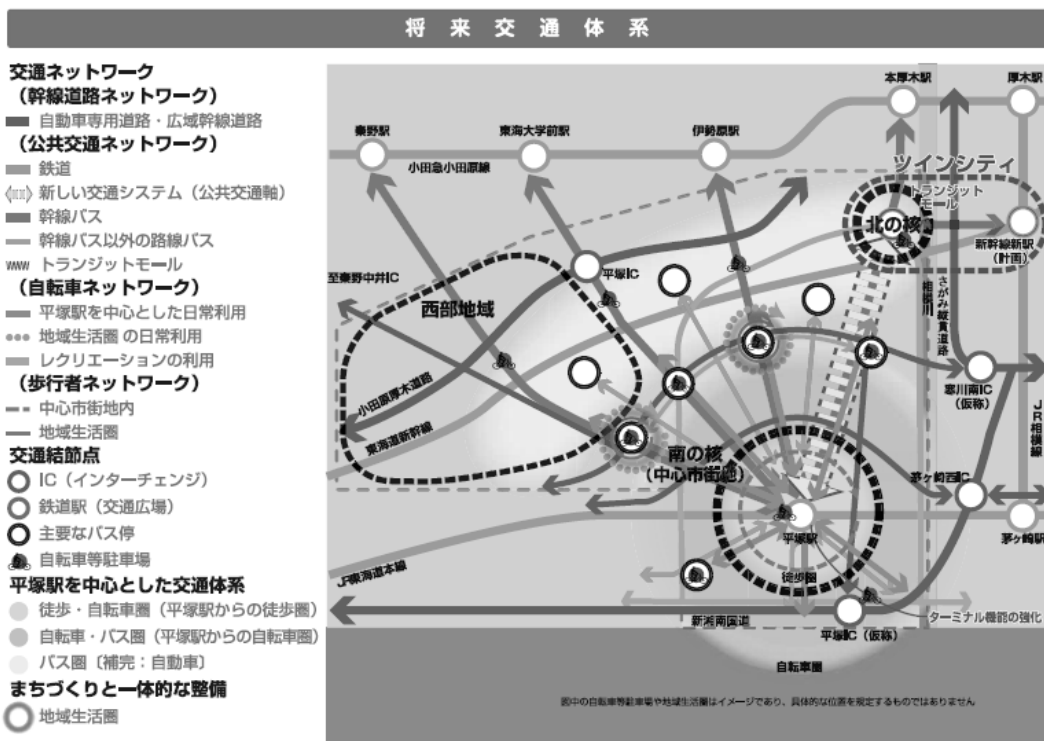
将来交通体系

交通ネットワーク
（幹線道路ネットワーク）
自動車専用道路・広域幹線道路
（公共交通ネットワーク）
鉄道
新しい交通システム（公共交通軸）
幹線バス
幹線バス以外の路線バス
トランジットモール
（自転車ネットワーク）
平塚駅を中心とした日常利用
地域生活圏 の日常利用
レクリエーションの利用
（歩行者ネットワーク）
中心市街地内
地域生活圏
交通結節点
IC（インターチェンジ）
鉄道駅（交通広場）
主要なバス停
自転車等駐車場
平塚駅を中心とした交通体系
徒歩・自転車圏（平塚駅からの徒歩圏）
自転車・バス圏（平塚駅からの自転車圏）
バス圏〔補完：自動車〕
まちづくりと一体的な整備
地域生活圏

本厚木駅
厚木駅
秦野駅
東海大学前駅
伊勢原駅
小田急小田原線
ツインシティ
トランジットモール
北の核
新幹線新駅（計画）
至秦野中井IC
平塚IC
西部地域
相模川
さがみ縦貫道路
小田原厚木道路
東海道新幹線
寒川南IC（仮称）
JR相模線
南の核
（中心市街地）
茅ヶ崎西IC
平塚駅
茅ヶ崎駅
JR東海道本線
徒歩圏
新湘南国道
平塚IC（仮称）
ターミナル機能の強化
自転車圏
図中の自転車等駐車場や地域生活圏はイメージであり、具体的な位置を規定するものではありません